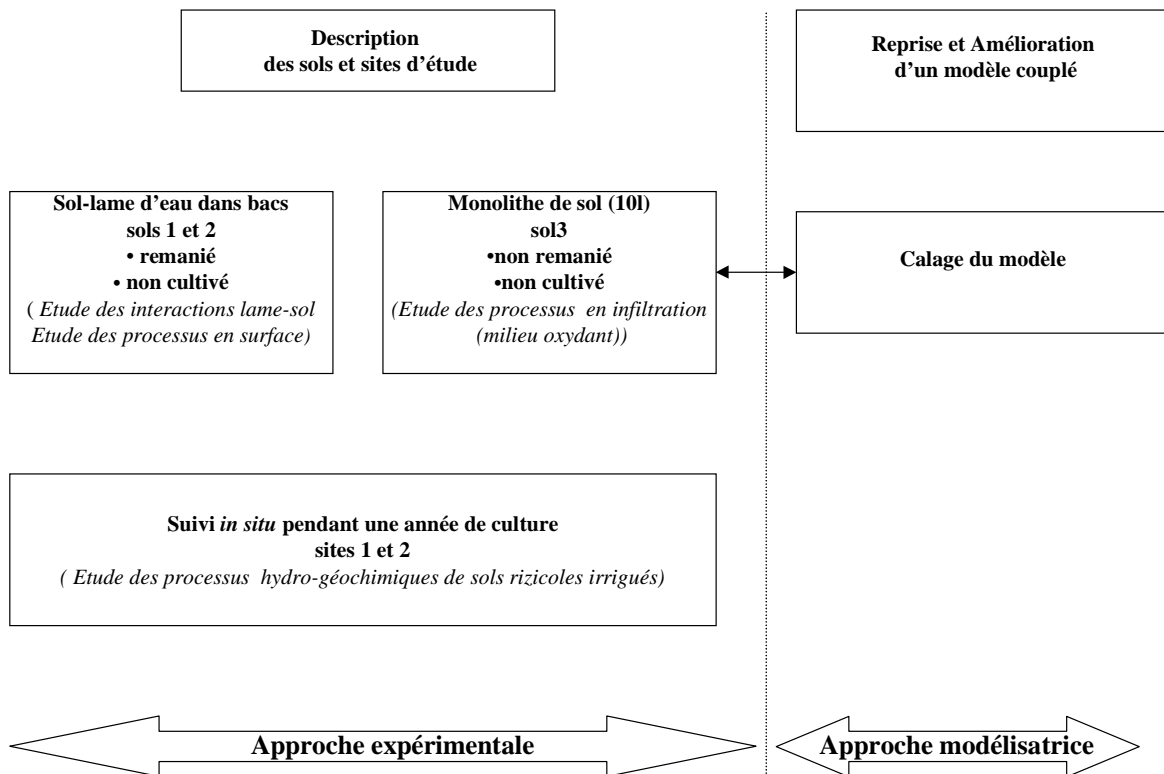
Description
des sols et sites d'étude

Reprise et Amélioration
d'un modèle couplé

Sol-lame d'eau dans bacs
sols 1 et 2
• remanié
• non cultivé
( *Etude des interactions lame-sol Etude des processus en surface)*

Monolithe de sol (10l)
sol3
•non remanié
•non cultivé
*(Etude des processus en infiltration (milieu oxydant))*

Calage du modèle

Suivi *in situ* pendant une année de culture
sites 1 et 2
*( Etude des processus hydro-géochimiques de sols rizicoles irrigués)*

Approche expérimentale

Approche modélisatrice